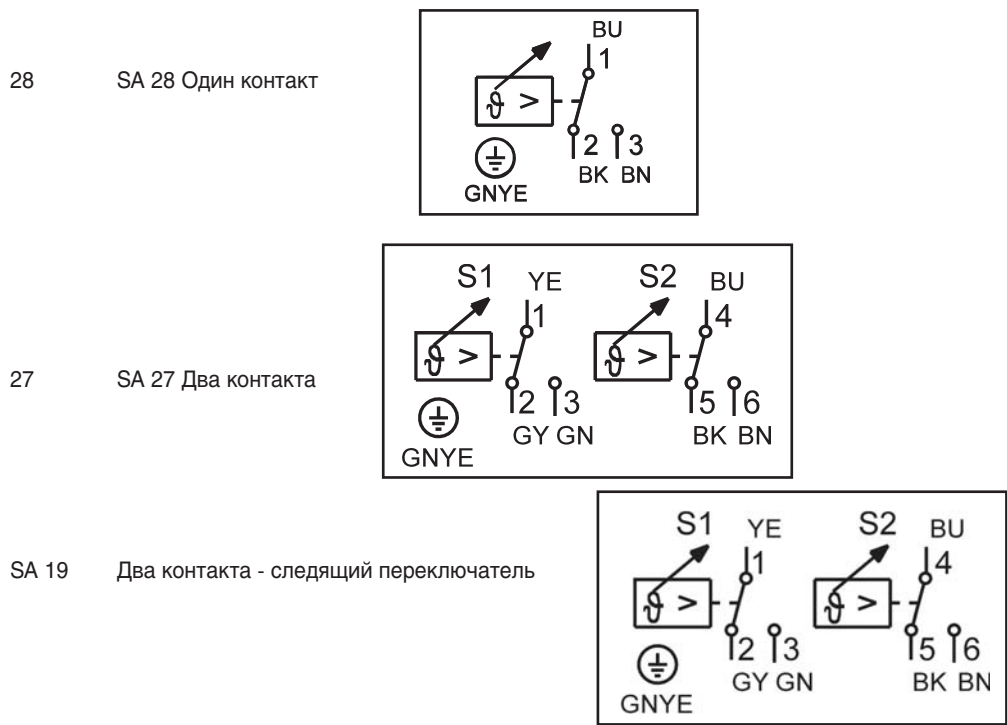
28 SA 28 Один контакт

BU
1
$\vartheta$ >
2 3
BK BN
GNYE

S1 YE S2 BU
1 4
$\vartheta$ > $\vartheta$ >

27 SA 27 Два контакта

2 3 5 6
GY GN BK BN
GNYE

S1 YE S2 BU
1 4
SA 19 Два контакта - следящий переключатель
$\vartheta$ > $\vartheta$ >
2 3 5 6
GY GN BK BN
GNYE